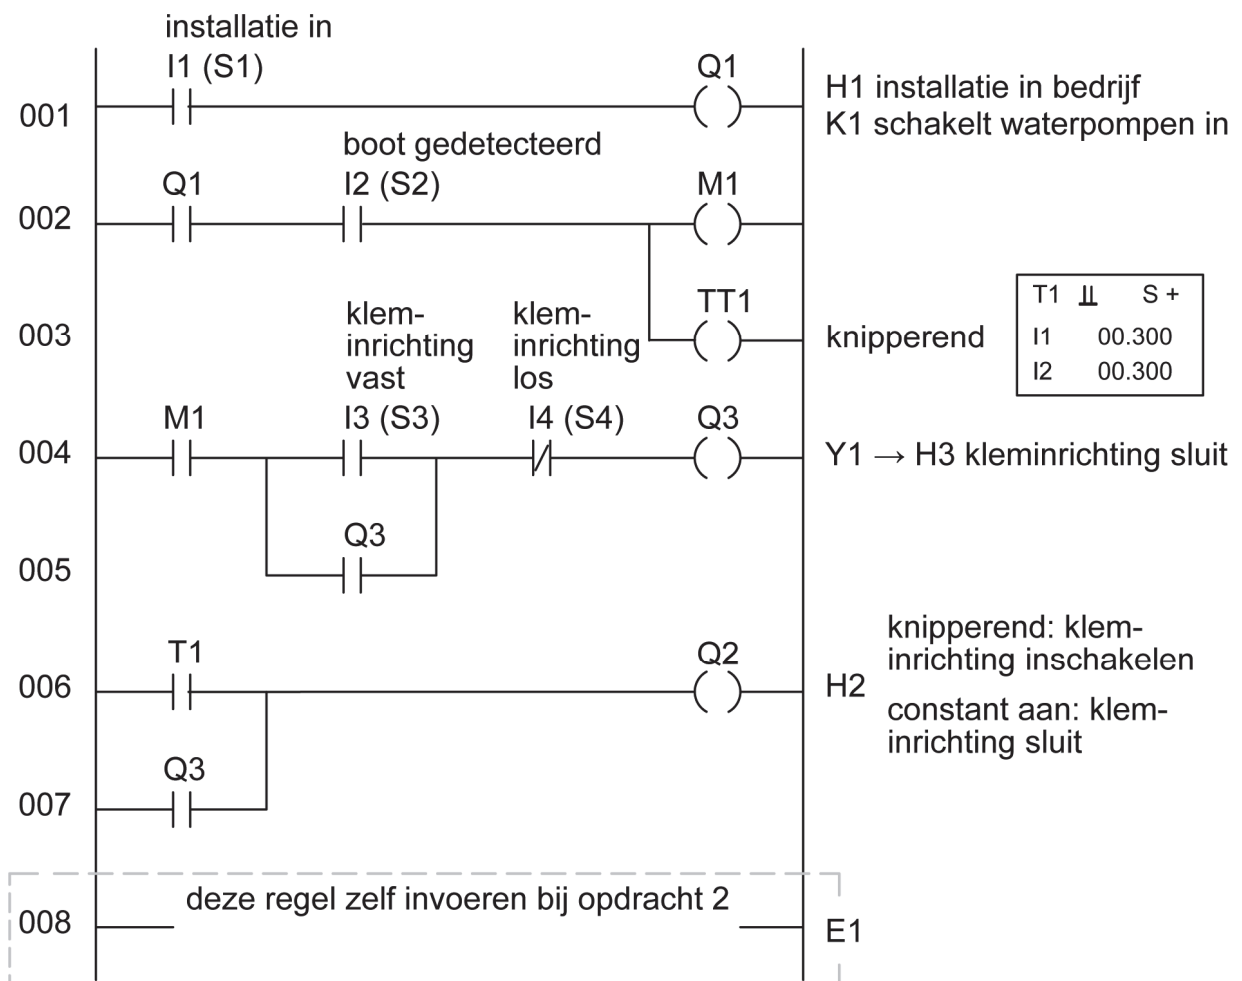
installatie in
I1 (S1)

Q1

001

H1 installatie in bedrijf
K1 schakelt waterpompen in

boot gedetecteerd

Q1

I2 (S2)

M1

002

klem-
inrichting
vast

klem-
inrichting
los

TT1

003

knipperend

| T1 | ⫫ | S + |
|---|---|---|
| I1 | 00.300 | |
| I2 | 00.300 | |

M1

I3 (S3)

I4 (S4)

Q3

004

Y1 → H3 kleminrichting sluit

Q3

005

T1

Q2

006

H2

knipperend: klem-
inrichting inschakelen

constant aan: klem-
inrichting sluit

Q3

007

008

deze regel zelf invoeren bij opdracht 2

E1